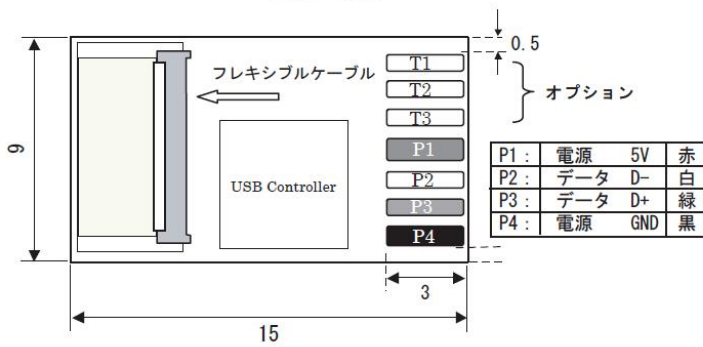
0.5

T1
T2
T3
オプション

フレキシブルケーブル

P1
P2
P3
P4

USB Controller

9

| P1： | 電源 | 5V | 赤 |
|---|---|---|---|
| P2： | データ | D− | 白 |
| P3： | データ | D+ | 緑 |
| P4： | 電源 | GND | 黒 |

3

15